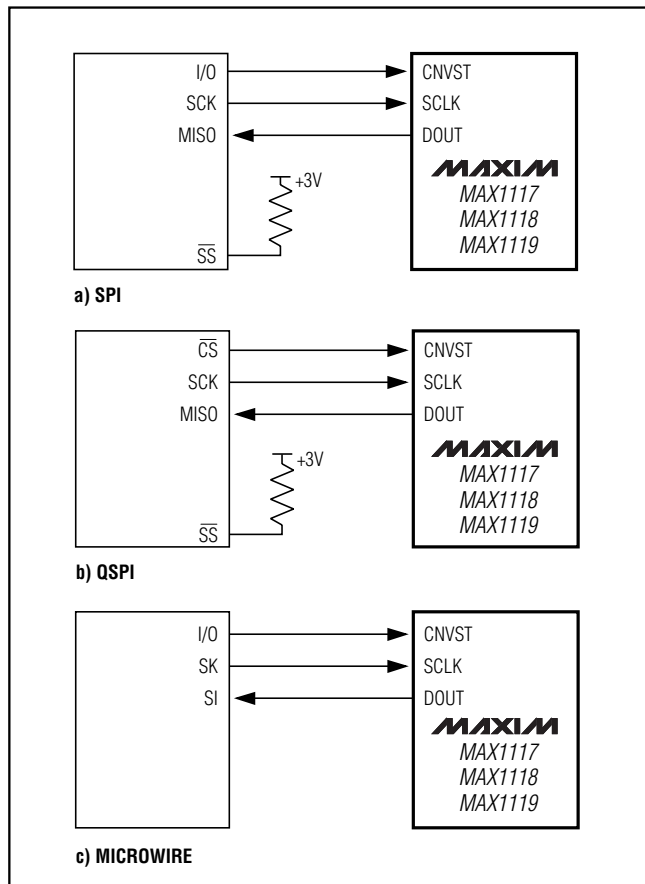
I/O
SCK
MISO
$\overline{SS}$
+3V
CNVST
SCLK
DOUT
MAXIM
MAX1117
MAX1118
MAX1119

a) SPI

$\overline{CS}$
SCK
MISO
$\overline{SS}$
+3V
CNVST
SCLK
DOUT
MAXIM
MAX1117
MAX1118
MAX1119

b) QSPI

I/O
SK
SI
CNVST
SCLK
DOUT
MAXIM
MAX1117
MAX1118
MAX1119

c) MICROWIRE